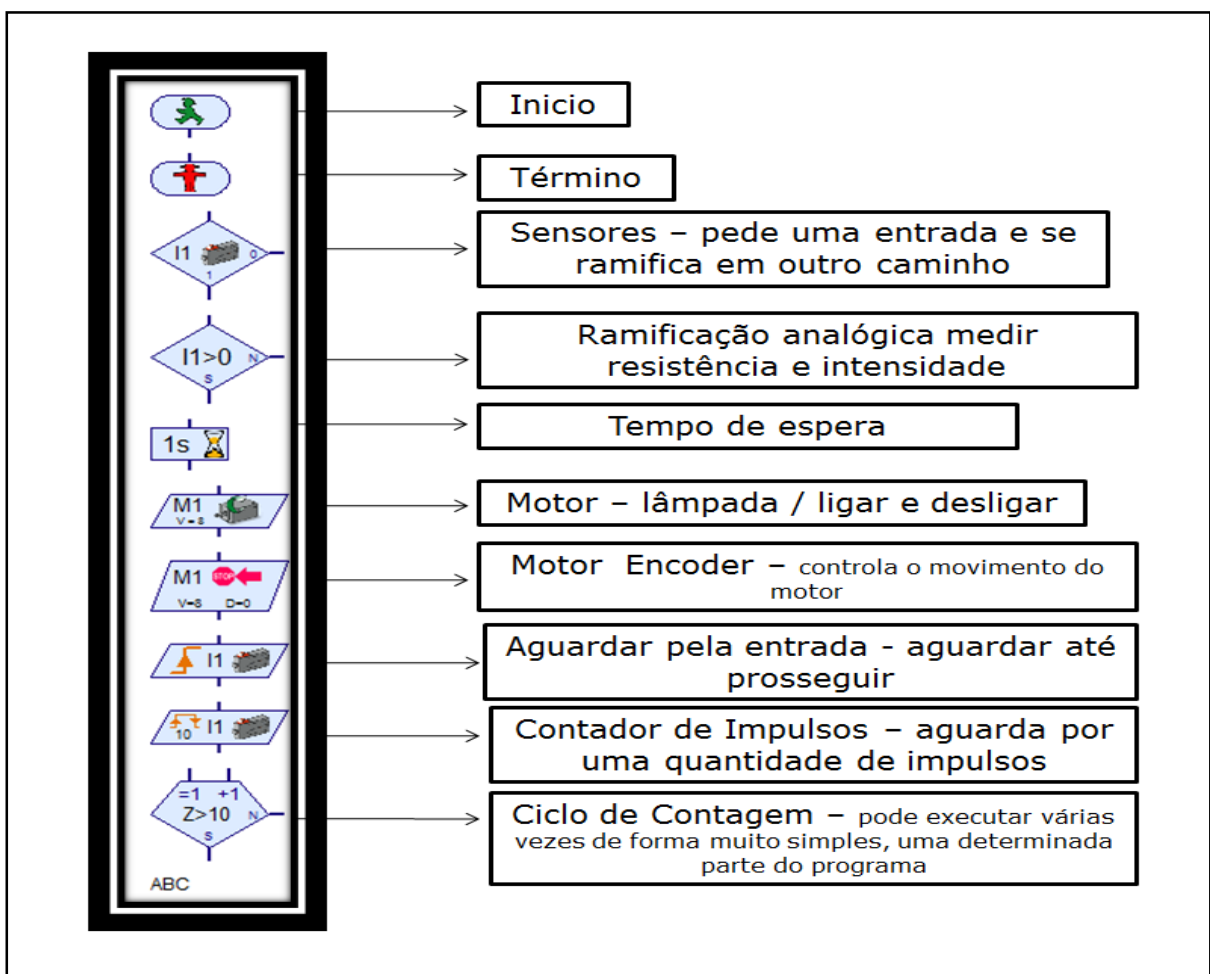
I1 0 1

I1>0 N S

1s

M1 V=8

M1 STOP V=8 D=0

I1

10 I1

=1 +1 Z>10 N S

ABC

Inicio

Término

Sensores – pede uma entrada e se ramifica em outro caminho

Ramificação analógica medir resistência e intensidade

Tempo de espera

Motor – lâmpada / ligar e desligar

Motor Encoder – controla o movimento do motor

Aguardar pela entrada - aguardar até prosseguir

Contador de Impulsos – aguarda por uma quantidade de impulsos

Ciclo de Contagem – pode executar várias vezes de forma muito simples, uma determinada parte do programa